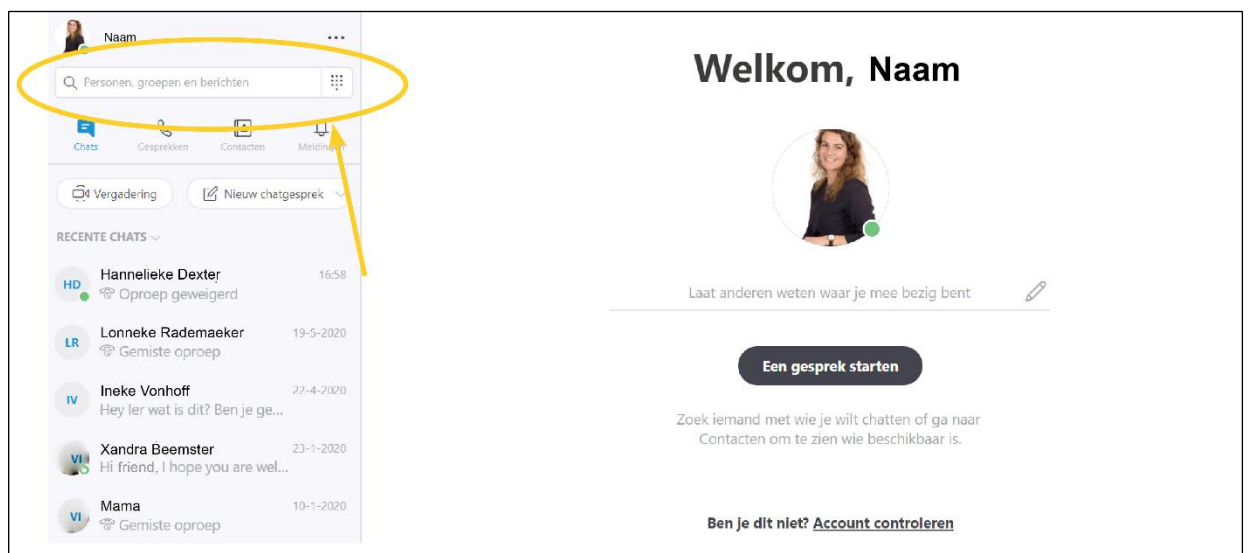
Naam ···

Personen, groepen en berichten

Chats Gesprekken Contacten Meldingen

Vergadering Nieuw chatgesprek

RECENTE CHATS

HD Hannelieke Dexter 16:58
Oproep geweigerd

LR Lonneke Rademaeker 19-5-2020
Gemiste oproep

IV Ineke Vonhoff 22-4-2020
Hey Ier wat is dit? Ben je ge...

VI Xandra Beemster 23-1-2020
Hi friend, I hope you are wel...

VI Mama 10-1-2020
Gemiste oproep

Welkom, Naam

Laat anderen weten waar je mee bezig bent

Een gesprek starten

Zoek iemand met wie je wilt chatten of ga naar Contacten om te zien wie beschikbaar is.

Ben je dit niet? Account controleren